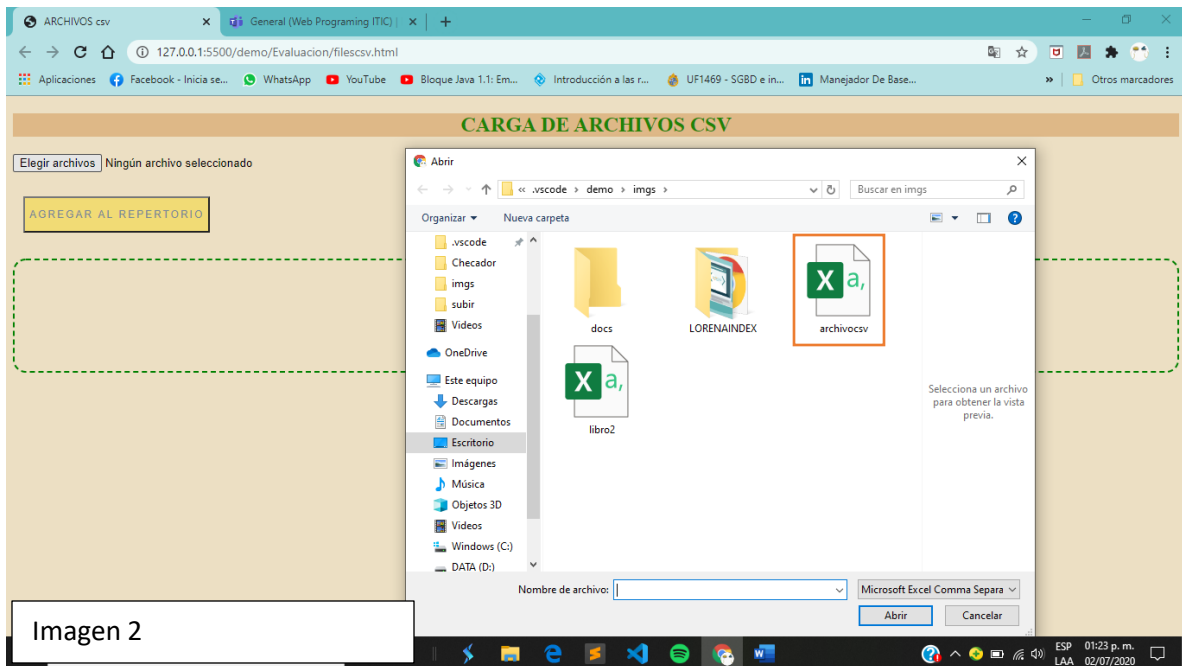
ARCHIVOS csv × General (Web Programing ITIC) | × +

127.0.0.1:5500/demo/Evaluacion/filescsv.html

Aplicaciones Facebook - Inicia se... WhatsApp YouTube Bloque Java 1.1: Em... Introducción a las r... UF1469 - SGBD e in... Manejador De Base... » Otros marcadores

CARGA DE ARCHIVOS CSV

Elegir archivos Ningún archivo seleccionado

AGREGAR AL REPERTORIO

Abrir

« .vscode › demo › imgs ›

Buscar en imgs

Organizar ▾ Nueva carpeta

.vscode
Checador
imgs
subir
Videos
OneDrive
Este equipo
Descargas
Documentos
Escritorio
Imágenes
Música
Objetos 3D
Videos
Windows (C:)
DATA (D:)

docs
LORENAINDEX
archivocsv
libro2

Selecciona un archivo para obtener la vista previa.

Nombre de archivo:

Microsoft Excel Comma Separa

Abrir Cancelar

Imagen 2

ESP LAA 01:23 p. m. 02/07/2020